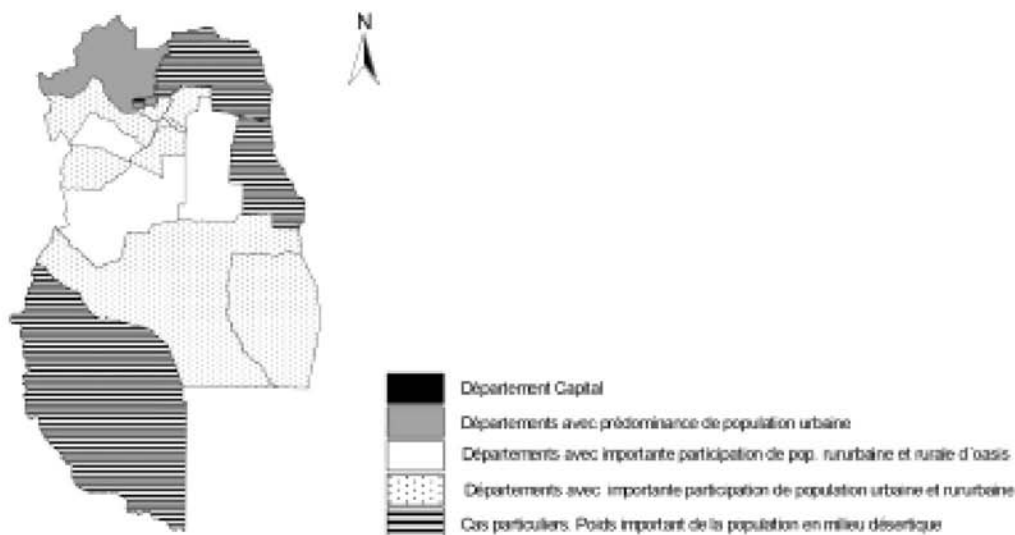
N

Département Capital

Départements avec prédominance de population urbaine

Départements avec importante participation de pop. rururbaine et rurale d´oasis

Départements avec importante participation de population urbaine et rururbaine

Cas particuliers. Poids important de la population en milieu désertique